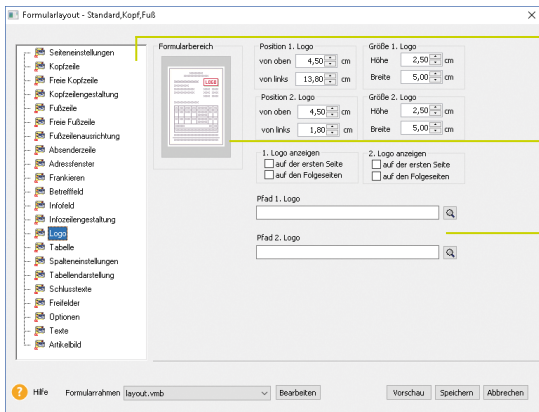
Formularlayout - Standard,Kopf,Fuß

Seiteneinstellungen
Kopfzeile
Freie Kopfzeile
Kopfzeilengestaltung
Fußzeile
Freie Fußzeile
Fußzeilenausrichtung
Absenderzeile
Adressfenster
Frankieren
Betreffeld
Infofeld
Infozeilengestaltung
Logo
Tabelle
Spalteneinstellungen
Tabellendarstellung
Schlusstexte
Freifelder
Optionen
Texte
Artikelbild

Formularbereich

LOGO

Position 1. Logo
von oben 4,50 cm
von links 13,80 cm

Größe 1. Logo
Höhe 2,50 cm
Breite 5,00 cm

Position 2. Logo
von oben 4,50 cm
von links 1,80 cm

Größe 2. Logo
Höhe 2,50 cm
Breite 5,00 cm

1. Logo anzeigen
auf der ersten Seite
auf den Folgeseiten

2. Logo anzeigen
auf der ersten Seite
auf den Folgeseiten

Pfad 1. Logo

Pfad 2. Logo

Hilfe Formularrahmen layout.vmb Bearbeiten Vorschau Speichern Abbrechen